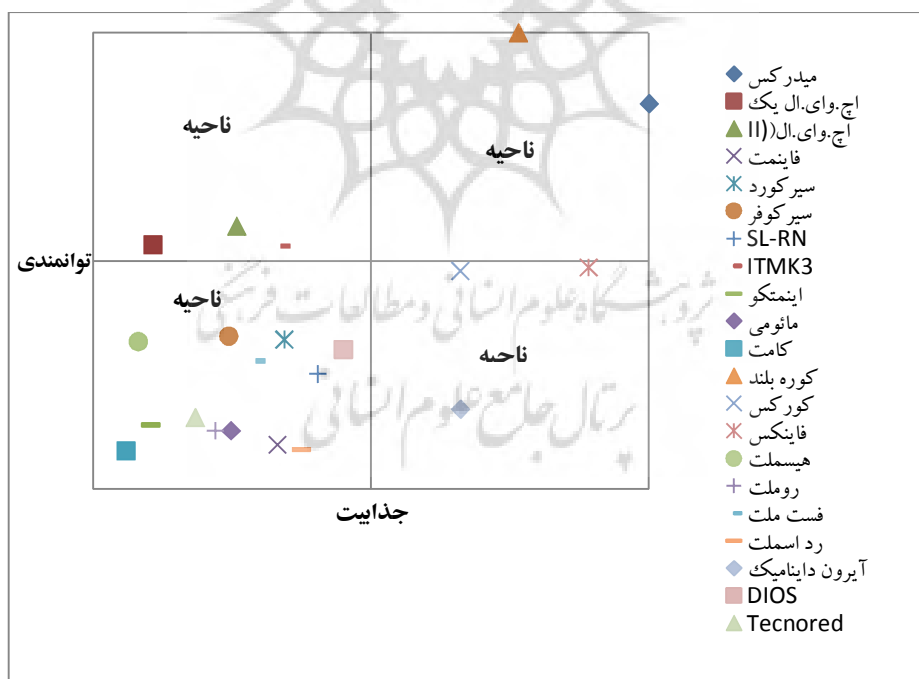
ناحیه

ناحیه

ناحیه

ناحیه

توانمندی

جذابیت

میدرکس
اچ.وای.ال یک
اچ.وای.ال(II
فاینمت
سیرکورد
سیرکوفر
SL-RN
ITMK3
اینمتکو
مائومی
کامت
کوره بلند
کورکس
فاینکس
هیسملت
روملت
فست ملت
رد اسملت
آیرون داینامیک
DIOS
Tecnored

پژوهشگاه علوم انسانی و مطالعات فرهنگی
پرتال جامع علوم انسانی